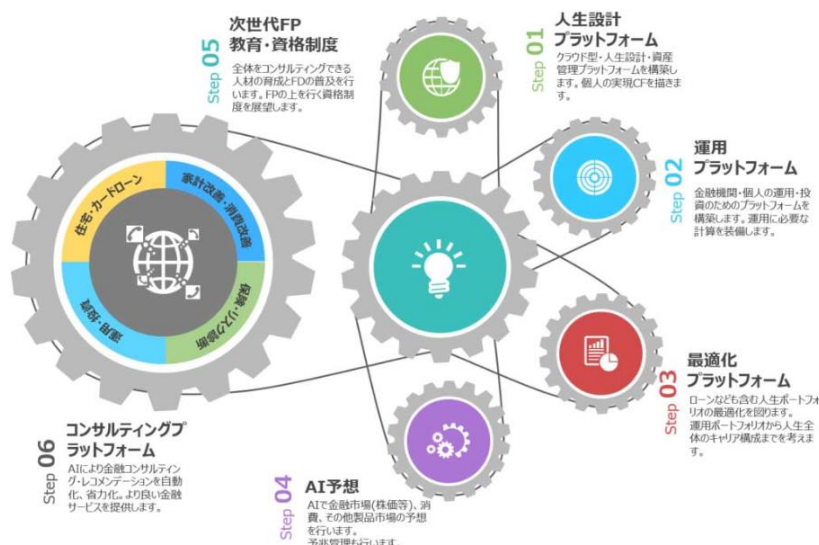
Step 05
次世代FP
教育・資格制度
全体をコンサルティングできる人材の育成とFDの普及を行います。FPの上を行く資格制度を展望します。

Step 01
人生設計
プラットフォーム
クラウド型・人生設計・資産管理プラットフォームを構築します。個人の実現CFを描きます。

Step 02
運用
プラットフォーム
金融機関・個人の運用・投資のためのプラットフォームを構築します。運用に必要な計算を装備します。

住宅・カードローン
家計改善・消費改善
保険・リスク管理
運用・投資

Step 03
最適化
プラットフォーム
ローンなども含む人生ポートフォリオの最適化を図ります。運用ポートフォリオから人生全体のキャリア構成までを考えます。

Step 06
コンサルティングプラットフォーム
AIにより金融コンサルティング・レコメンデーションを自動化、省力化。より良い金融サービスを提供します。

Step 04
AI予想
AIで金融市場(株価等)、消費、その他製品市場の予想を行います。
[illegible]